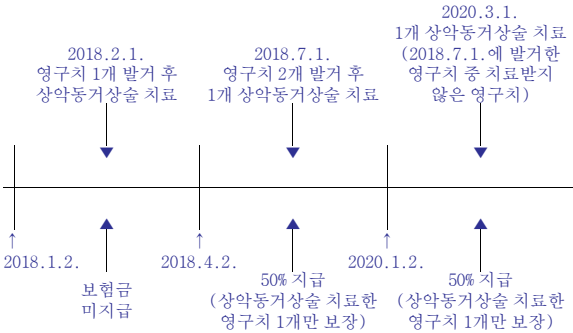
2018.2.1.
영구치 1개 발거 후
상악동거상술 치료

2018.7.1.
영구치 2개 발거 후
1개 상악동거상술 치료

2020.3.1.
1개 상악동거상술 치료
(2018.7.1.에 발거한
영구치 중 치료받지
않은 영구치)

↑
2018.1.2.

보험금
미지급

↑
2018.4.2.

50% 지급
(상악동거상술 치료한
영구치 1개만 보장)

↑
2020.1.2.

50% 지급
(상악동거상술 치료한
영구치 1개만 보장)